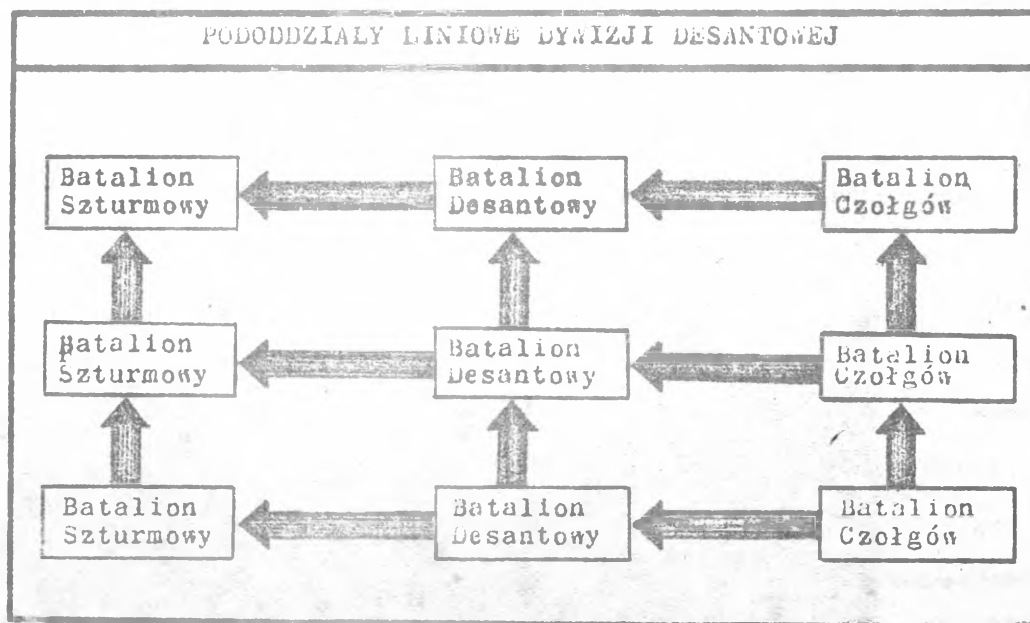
PODODDZIAŁY LINIOWE DYWIZJI DESANTOWEJ

Batalion Szturmowy

Batalion Desantowy

Batalion Czołgów

Batalion Szturmowy

Batalion Desantowy

Batalion Czołgów

Batalion Szturmowy

Batalion Desantowy

Batalion Czołgów